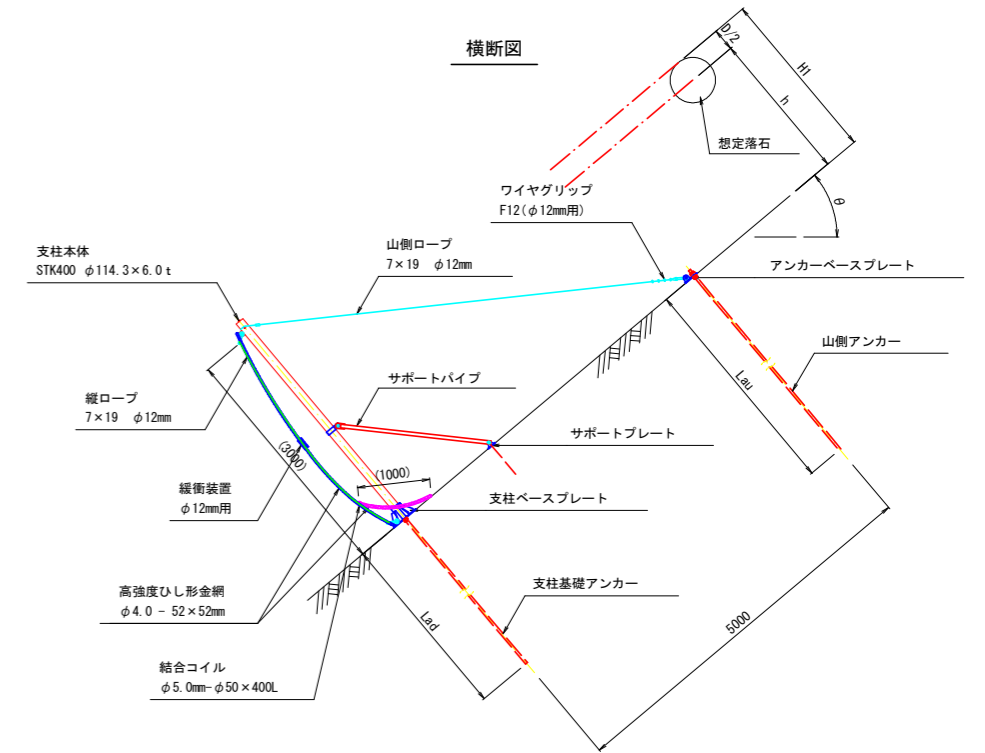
横断図

D/2

H1

h

想定落石

ワイヤグリップ
F12($\phi$12mm用)

$\theta$

支柱本体
STK400 $\phi$114.3×6.0 t

山側ロープ
7×19 $\phi$12mm

アンカーベースプレート

山側アンカー

縦ロープ
7×19 $\phi$12mm

サポートパイプ

Lau

(3000)

サポートプレート

(1000)

緩衝装置
$\phi$12mm用

支柱ベースプレート

支柱基礎アンカー

高強度ひし形金網
$\phi$4.0 － 52×52mm

Lad

5000

結合コイル
$\phi$5.0mm-$\phi$50×400L